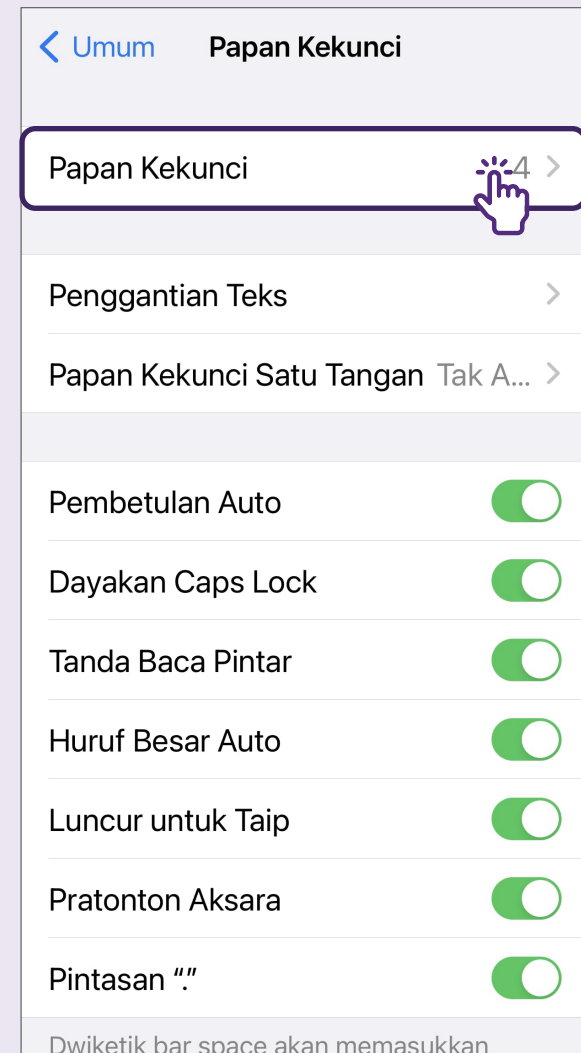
< Umum Papan Kekunci

Papan Kekunci 4 >

Penggantian Teks >

Papan Kekunci Satu Tangan Tak A... >

Pembetulan Auto

Dayakan Caps Lock

Tanda Baca Pintar

Huruf Besar Auto

Luncur untuk Taip

Pratonton Aksara

Pintasan "."

Dwiketik bar space akan memasukkan